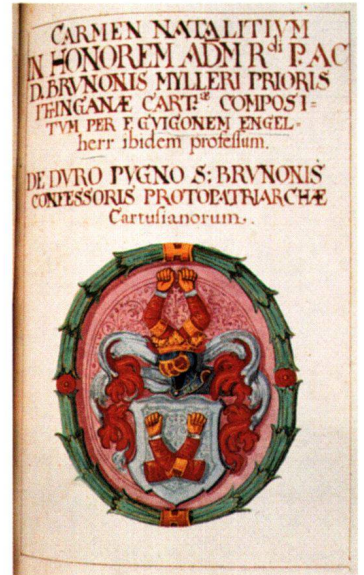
CARMEN NATALITIUM
IN HONOREM ADM R$^{di}$ P. AC
D. BRUNONIS MYLLERI PRIORIS
ITHINGANÆ CART$^{ae}$ COMPOSITUM PER F. GUIGONEM ENGELherr ibidem professum.

DE DURO PUGNO S: BRUNONIS
CONFESSORIS PROTOPATRIARCHÆ
Cartusianorum.